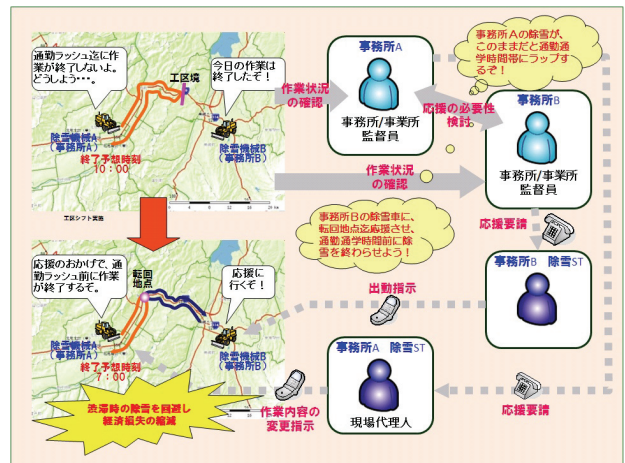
通勤ラッシュ迄に作業が終了しないよ。どうしよう・・・。

工区境

今日の作業は終了したぞ！

除雪機械A
（事務所A）

除雪機械B
（事務所B）

終了予想時刻
10：00

作業状況の確認

事務所A

事務所/事務所
監督員

事務所Aの除雪が、このままだと通勤通学時間帯にラップするぞ！

応援の必要性検討

事務所B

事務所/事務所
監督員

作業状況の確認

事務所Bの除雪車に、転回地点迄応援させ、通勤通学時間前に除雪を終わらせよう！

応援要請

応援のおかげで、通勤ラッシュ前に作業が終了するぞ。

転回地点

応援に行くぞ！

除雪機械A
（事務所A）

除雪機械B
（事務所B）

終了予想時刻
7：00

出動指示

事務所B　除雪ST

事務所A　除雪ST

現場代理人

渋滞時の除雪を回避し経済損失の縮減

作業内容の変更指示

応援要請